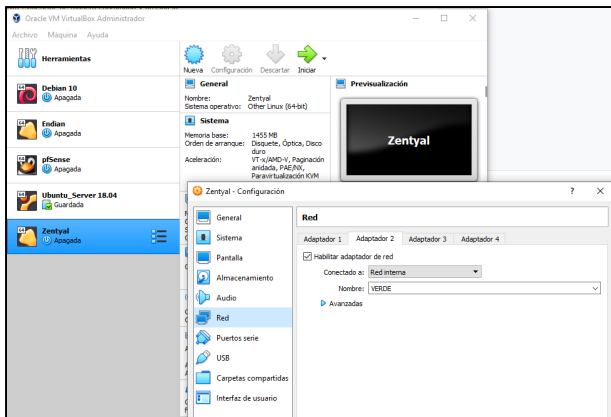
Oracle VM VirtualBox Administrador

Archivo Máquina Ayuda

Herramientas

Nueva Configuración Descartar Iniciar

General

Nombre: Zentyal
Sistema operativo: Other Linux (64-bit)

Previsualización

Zentyal

Sistema

Memoria base: 1455 MB
Orden de arranque: Disquete, Óptica, Disco duro
Aceleración: VT-x/AMD-V, Paginación anidada, PAE/NX, Paravirtualización KVM

Debian 10
Apagada

Endian
Apagada

pfSense
Apagada

Ubuntu_Server 18.04
Guardada

Zentyal
Apagada

Zentyal - Configuración

?

General
Sistema
Pantalla
Almacenamiento
Audio
Red
Puertos serie
USB
Carpetas compartidas
Interfaz de usuario

Red

Adaptador 1 Adaptador 2 Adaptador 3 Adaptador 4

Habilitar adaptador de red

Conectado a: Red interna
Nombre: VERDE

Avanzadas